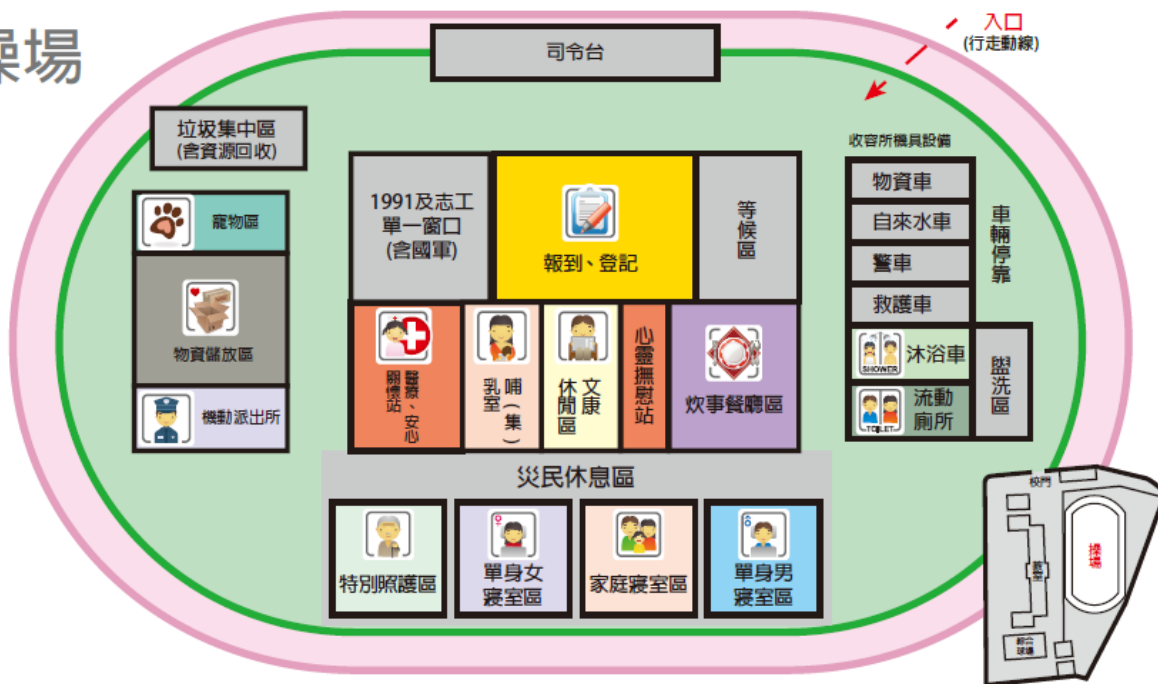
操場

司令台

入口
(行走動線)

垃圾集中區
(含資源回收)

寵物區

物資儲放區

機動派出所

1991及志工
單一窗口
(含國軍)

報到、登記

等候區

醫療、安心
關懷站

哺乳室(集)

文康休閒區

心靈撫慰站

炊事餐廳區

災民休息區

特別照護區

單身女寢室區

家庭寢室區

單身男寢室區

收容所機具設備

物資車

自來水車

警車

救護車

車輛停靠

SHOWER
沐浴車

TOILET
流動廁所

盥洗區

校門

操場

綜合球場